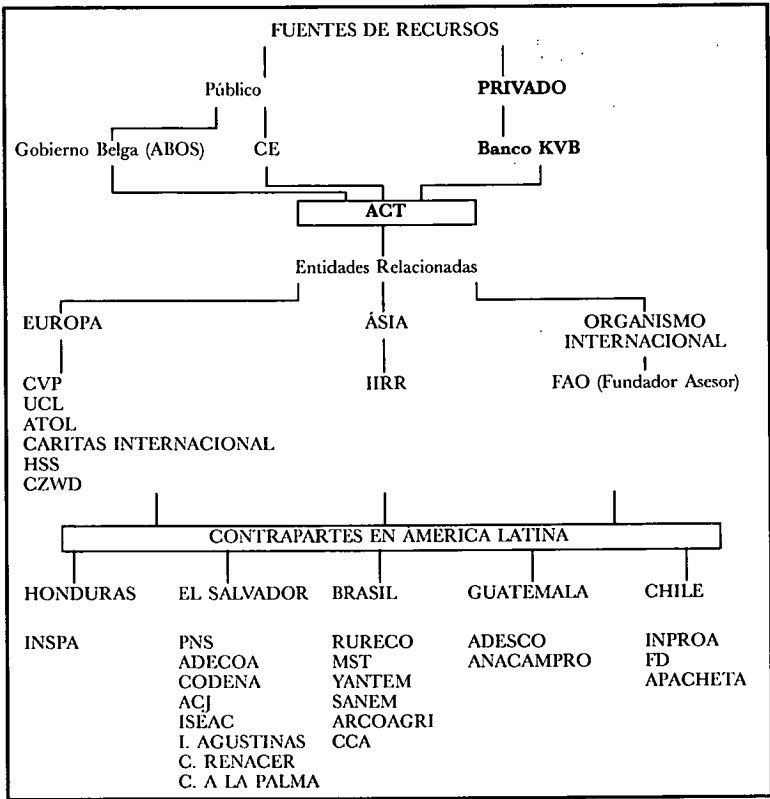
FUENTES DE RECURSOS

Público

PRIVADO

Gobierno Belga (ABOS)

CE

Banco KVB

ACT

Entidades Relacionadas

EUROPA

CVP
UCL
ATOL
CARITAS INTERNACIONAL
HSS
CZWD

ÁSIA

IIRR

ORGANISMO INTERNACIONAL

FAO (Fundador Asesor)

CONTRAPARTES EN AMÉRICA LATINA

HONDURAS

INSPA

EL SALVADOR

PNS
ADECOA
CODENA
ACJ
ISEAC
I. AGUSTINAS
C. RENACER
C. A LA PALMA

BRASIL

RURECO
MST
YANTEM
SANEM
ARCOAGRI
CCA

GUATEMALA

ADESCO
ANACAMPRO

CHILE

INPROA
FD
APACHETA